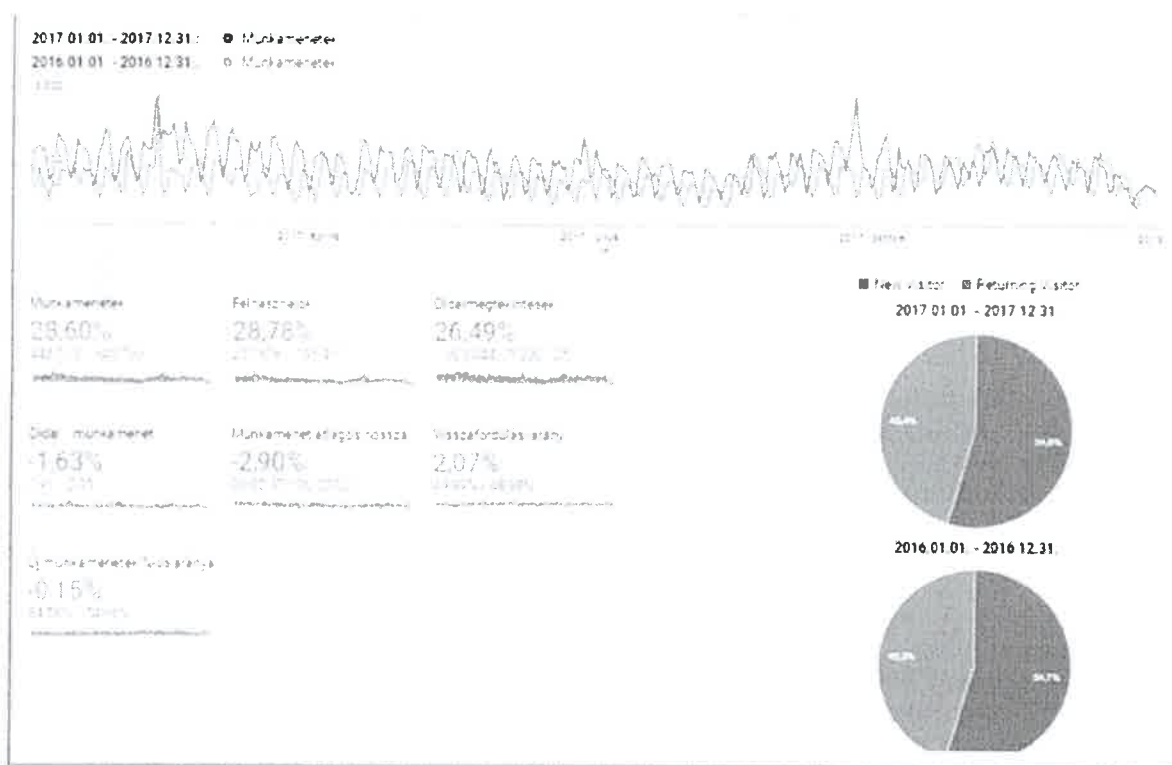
2017.01.01. - 2017.12.31.: ● Munkamenetek
2016.01.01. - 2016.12.31.: ○ Munkamenetek
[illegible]

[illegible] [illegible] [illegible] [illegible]

Munkamenetek
28,60%
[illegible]

Felhasználók
28,78%
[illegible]

Oldalmegtekintések
26,49%
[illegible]

Oldal / munkamenet
-1,63%
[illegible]

Munkamenet átlagos hossza
-2,90%
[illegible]

Visszafordulási arány
2,07%
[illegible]

Új munkamenetek százalékos aránya
-0,15%
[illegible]

■ New Visitor ■ Returning Visitor
2017.01.01. - 2017.12.31.
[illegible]
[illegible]

2016.01.01. - 2016.12.31.
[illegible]
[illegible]